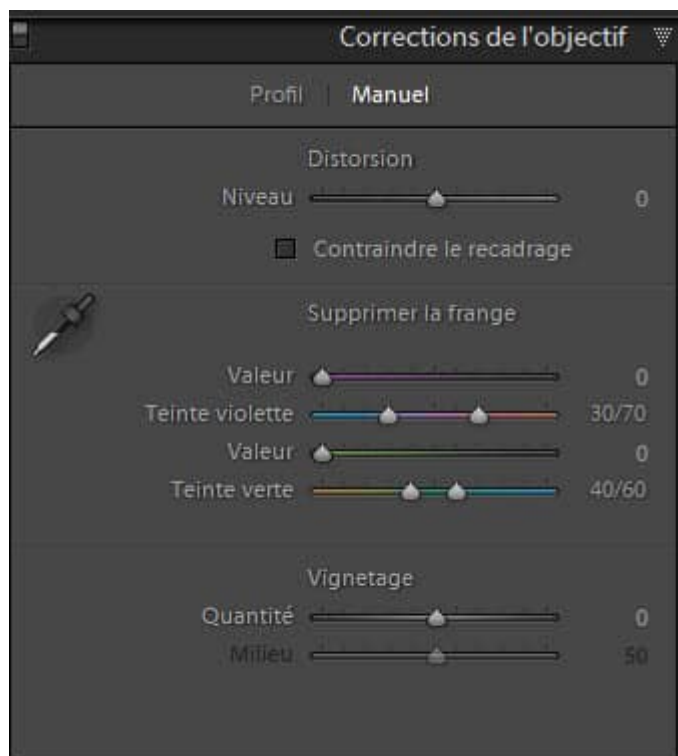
Corrections de l'objectif

Profil | Manuel

Distorsion
Niveau 0

Contraindre le recadrage

Supprimer la frange

Valeur 0
Teinte violette 30/70
Valeur 0
Teinte verte 40/60

Vignetage
Quantité 0
Milieu 50